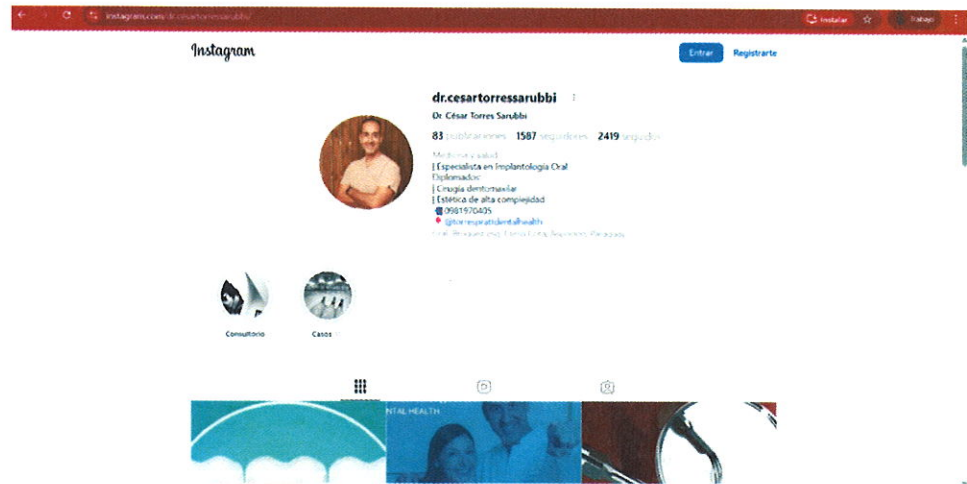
instagram.com/dr.cesartorressarubbi/

Instalar

Trabajo

Instagram

Entrar

Registrarte

dr.cesartorressarubbi

Dr. César Torres Sarubbi

83 publicaciones 1587 seguidores 2419 seguidos

Medicina y salud

| Especialista en Implantología Oral

Diplomado:

| Cirugía dentomaxilar

| Estética de alta complejidad

0981970405

@torresparitdentalhealth

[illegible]

Consultorio

Casos

NTAL HEALTH